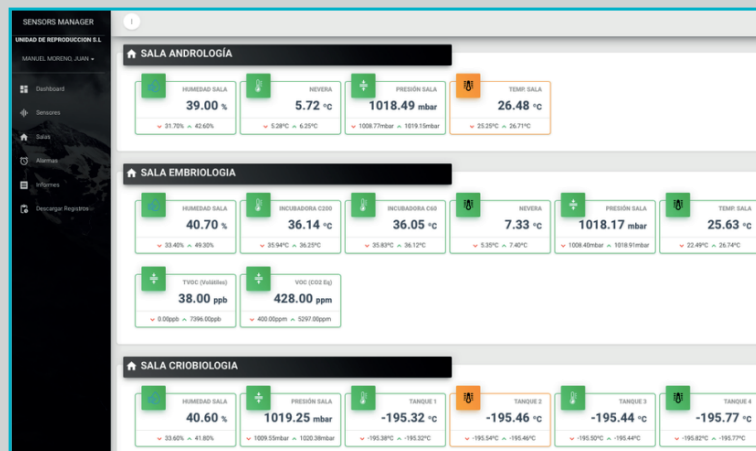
SENSORS MANAGER

UNIDAD DE REPRODUCCION S.L

MANUEL MORENO, JUAN

Dashboard

Sensores

Salas

Alarmas

Informes

Descargar Registros

SALA ANDROLOGÍA

HUMEDAD SALA
39.00 %
31.70% 42.60%

NEVERA
5.72 °C
5.28°C 6.25°C

PRESIÓN SALA
1018.49 mbar
1008.77mbar 1019.15mbar

TEMP. SALA
26.48 °C
25.25°C 26.71°C

SALA EMBRIOLOGIA

HUMEDAD SALA
40.70 %
33.40% 49.30%

INCUBADORA C200
36.14 °C
35.94°C 36.25°C

INCUBADORA C60
36.05 °C
35.83°C 36.12°C

NEVERA
7.33 °C
5.35°C 7.40°C

PRESIÓN SALA
1018.17 mbar
1008.40mbar 1018.91mbar

TEMP. SALA
25.63 °C
22.49°C 26.74°C

TVOC (Volátiles)
38.00 ppb
0.00ppb 7396.00ppb

VOC (CO2 Eq)
428.00 ppm
400.00ppm 5297.00ppm

SALA CRIOBIOLOGIA

HUMEDAD SALA
40.60 %
33.60% 41.80%

PRESIÓN SALA
1019.25 mbar
1009.55mbar 1020.38mbar

TANQUE 1
-195.32 °C
-195.38°C -195.32°C

TANQUE 2
-195.46 °C
-195.54°C -195.46°C

TANQUE 3
-195.44 °C
-195.50°C -195.44°C

TANQUE 4
-195.77 °C
-195.82°C -195.77°C